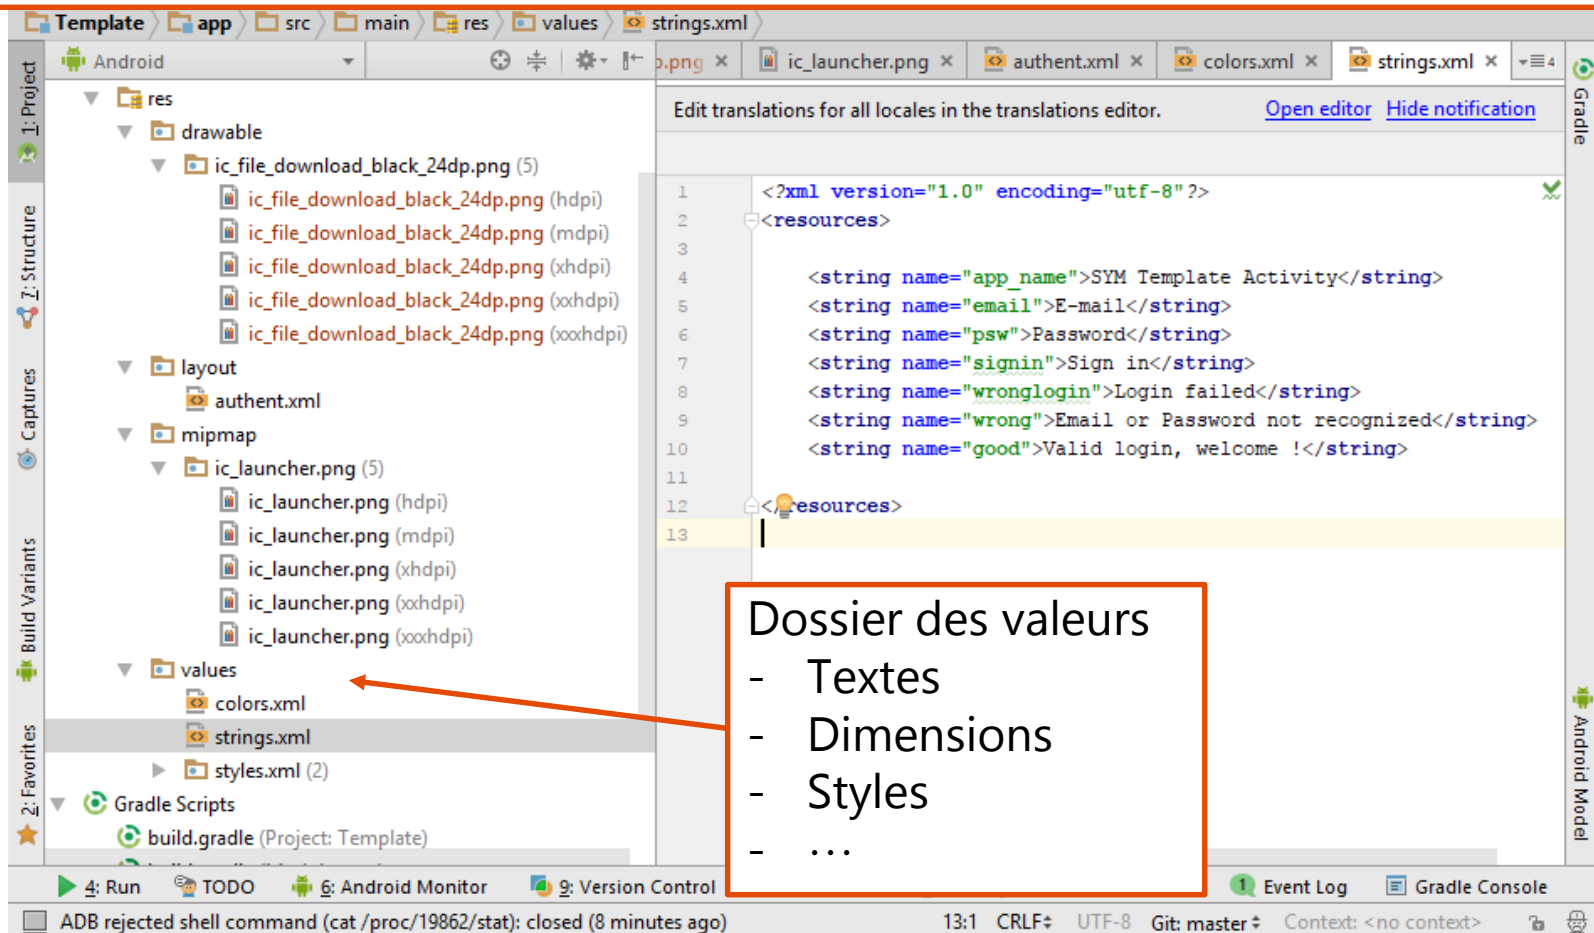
Template app src main res values strings.xml

1: Project
7: Structure
Captures
Build Variants
2: Favorites

Android

res
drawable
ic_file_download_black_24dp.png (5)
ic_file_download_black_24dp.png (hdpi)
ic_file_download_black_24dp.png (mdpi)
ic_file_download_black_24dp.png (xhdpi)
ic_file_download_black_24dp.png (xxhdpi)
ic_file_download_black_24dp.png (xxxhdpi)
layout
authent.xml
mipmap
ic_launcher.png (5)
ic_launcher.png (hdpi)
ic_launcher.png (mdpi)
ic_launcher.png (xhdpi)
ic_launcher.png (xxhdpi)
ic_launcher.png (xxxhdpi)
values
colors.xml
strings.xml
styles.xml (2)
Gradle Scripts
build.gradle (Project: Template)

.png × ic_launcher.png × authent.xml × colors.xml × strings.xml ×

Edit translations for all locales in the translations editor. Open editor Hide notification

1 <?xml version="1.0" encoding="utf-8"?>
2 <resources>
3
4 <string name="app_name">SYM Template Activity</string>
5 <string name="email">E-mail</string>
6 <string name="psw">Password</string>
7 <string name="signin">Sign in</string>
8 <string name="wronglogin">Login failed</string>
9 <string name="wrong">Email or Password not recognized</string>
10 <string name="good">Valid login, welcome !</string>
11
12 </resources>
13

Dossier des valeurs
- Textes
- Dimensions
- Styles
- …

Gradle
Android Model

4: Run TODO 6: Android Monitor 9: Version Control Event Log Gradle Console

ADB rejected shell command (cat /proc/19862/stat): closed (8 minutes ago) 13:1 CRLF UTF-8 Git: master Context: <no context>